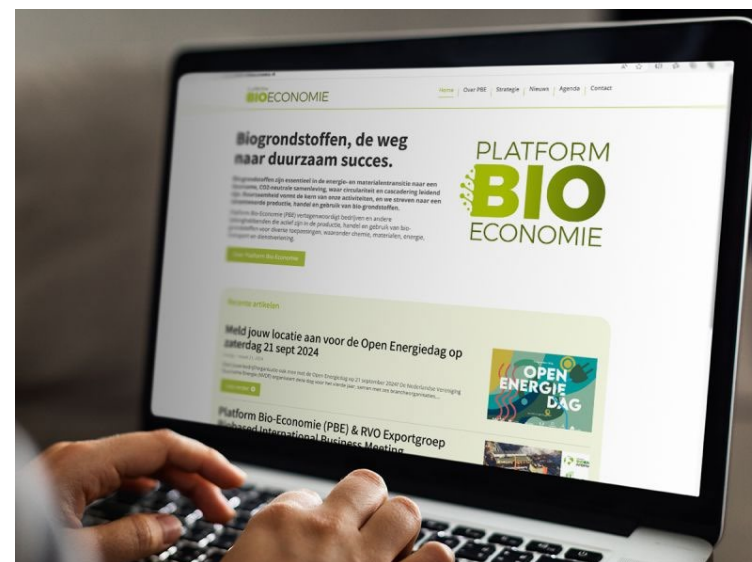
BIOECONOMIE

Home | Over PBE | Strategie | Nieuws | Agenda | Contact

Biogrondstoffen, de weg naar duurzaam succes.

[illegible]

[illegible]

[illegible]

PLATFORM BIO ECONOMIE

Recente artikelen

Meld jouw locatie aan voor de Open Energiedag op zaterdag 21 sept 2024

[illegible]

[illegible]

OPEN ENERGIE DAG

Platform Bio-Economie (PBE) & RVO Exportgroep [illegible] International Business Meeting